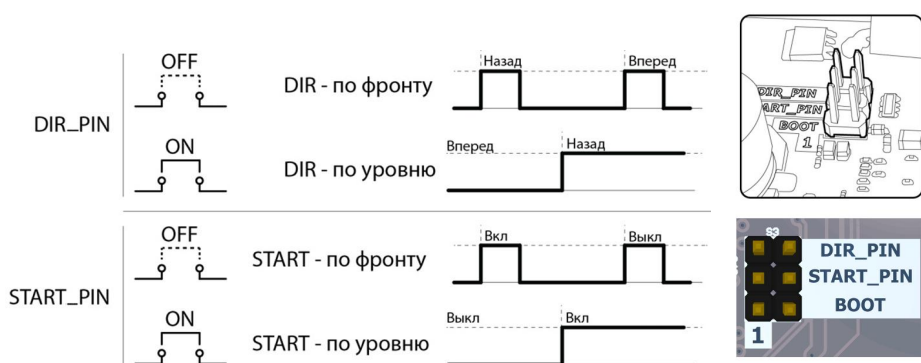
DIR_PIN

OFF

DIR - по фронту

Назад

Вперед

ON

DIR - по уровню

Вперед

Назад

START_PIN

OFF

START - по фронту

Вкл

Выкл

ON

START - по уровню

Выкл

Вкл

DIR_PIN
START_PIN
BOOT
1

S3

DIR_PIN
START_PIN
BOOT
1